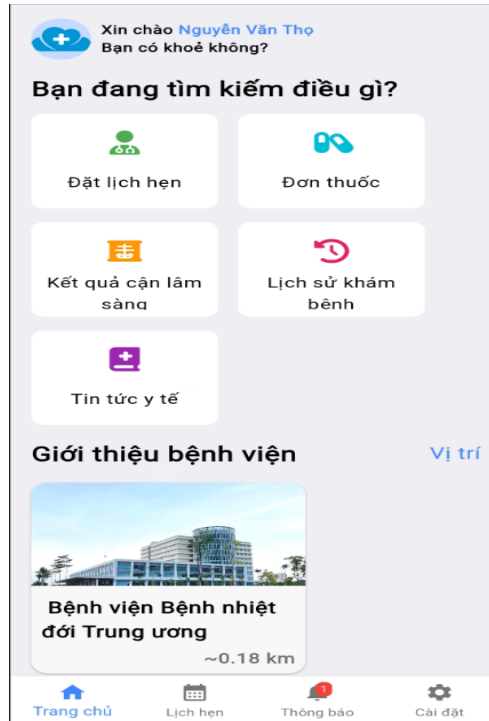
Xin chào Nguyễn Văn Thọ
Bạn có khoẻ không?

Bạn đang tìm kiếm điều gì?

Đặt lịch hẹn

Đơn thuốc

Kết quả cận lâm sàng

Lịch sử khám bệnh

Tin tức y tế

Giới thiệu bệnh viện

Vị trí

Bệnh viện Bệnh nhiệt đới Trung ương

~0.18 km

Trang chủ

Lịch hẹn

1

Thông báo

Cài đặt